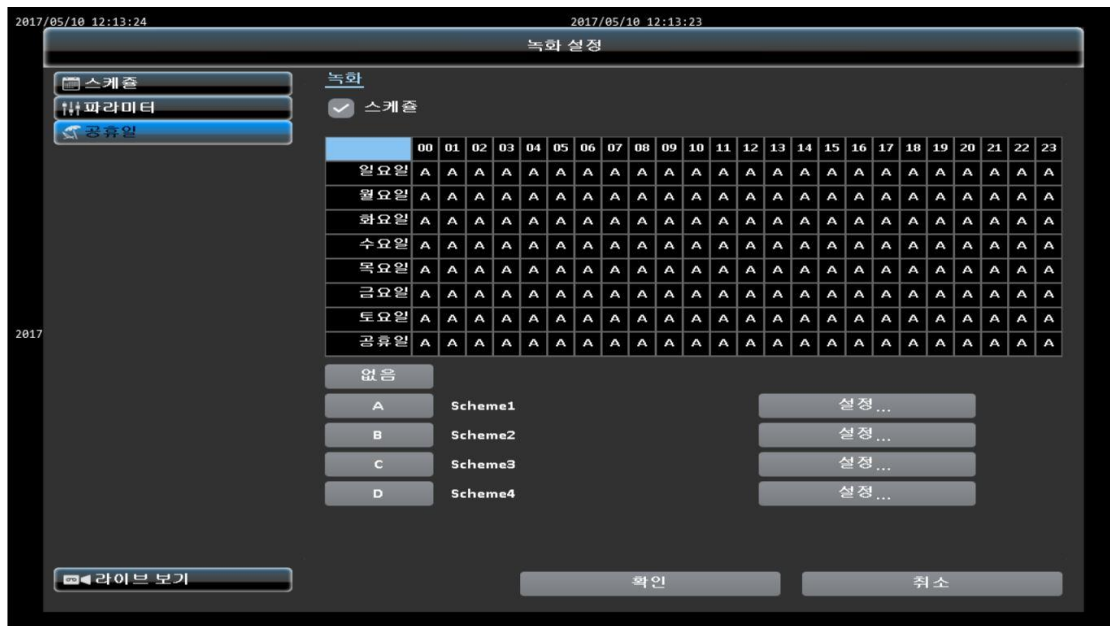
2017/05/10 12:13:24

2017/05/10 12:13:23

녹화 설정

스케쥴

파라미터

공휴일

녹화

스케쥴

| | 00 | 01 | 02 | 03 | 04 | 05 | 06 | 07 | 08 | 09 | 10 | 11 | 12 | 13 | 14 | 15 | 16 | 17 | 18 | 19 | 20 | 21 | 22 | 23 |
|---|---|---|---|---|---|---|---|---|---|---|---|---|---|---|---|---|---|---|---|---|---|---|---|---|
| 일요일 | A | A | A | A | A | A | A | A | A | A | A | A | A | A | A | A | A | A | A | A | A | A | A | A |
| 월요일 | A | A | A | A | A | A | A | A | A | A | A | A | A | A | A | A | A | A | A | A | A | A | A | A |
| 화요일 | A | A | A | A | A | A | A | A | A | A | A | A | A | A | A | A | A | A | A | A | A | A | A | A |
| 수요일 | A | A | A | A | A | A | A | A | A | A | A | A | A | A | A | A | A | A | A | A | A | A | A | A |
| 목요일 | A | A | A | A | A | A | A | A | A | A | A | A | A | A | A | A | A | A | A | A | A | A | A | A |
| 금요일 | A | A | A | A | A | A | A | A | A | A | A | A | A | A | A | A | A | A | A | A | A | A | A | A |
| 토요일 | A | A | A | A | A | A | A | A | A | A | A | A | A | A | A | A | A | A | A | A | A | A | A | A |
| 공휴일 | A | A | A | A | A | A | A | A | A | A | A | A | A | A | A | A | A | A | A | A | A | A | A | A |

2017

없음

A Scheme1 설정...

B Scheme2 설정...

C Scheme3 설정...

D Scheme4 설정...

라이브 보기

확인

취소